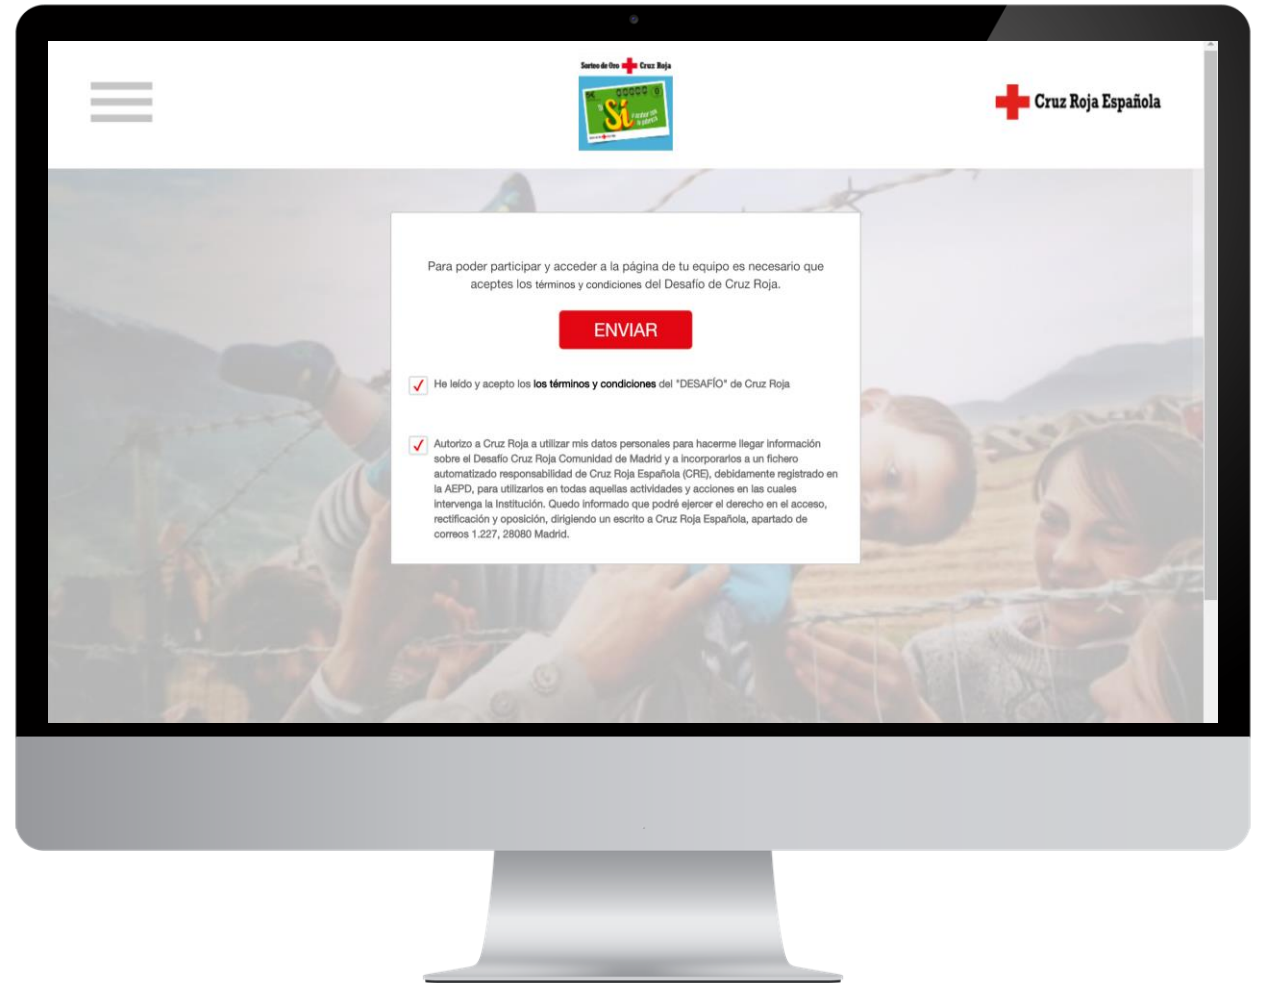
Sorteo de Oro Cruz Roja

Sí

Cruz Roja Española

Para poder participar y acceder a la página de tu equipo es necesario que aceptes los términos y condiciones del Desafío de Cruz Roja.

ENVIAR

He leído y acepto los los términos y condiciones del "DESAFÍO" de Cruz Roja

Autorizo a Cruz Roja a utilizar mis datos personales para hacerme llegar información sobre el Desafío Cruz Roja Comunidad de Madrid y a incorporarlos a un fichero automatizado responsabilidad de Cruz Roja Española (CRE), debidamente registrado en la AEPD, para utilizarlos en todas aquellas actividades y acciones en las cuales intervenga la Institución. Quedo informado que podré ejercer el derecho en el acceso, rectificación y oposición, dirigiendo un escrito a Cruz Roja Española, apartado de correos 1.227, 28080 Madrid.